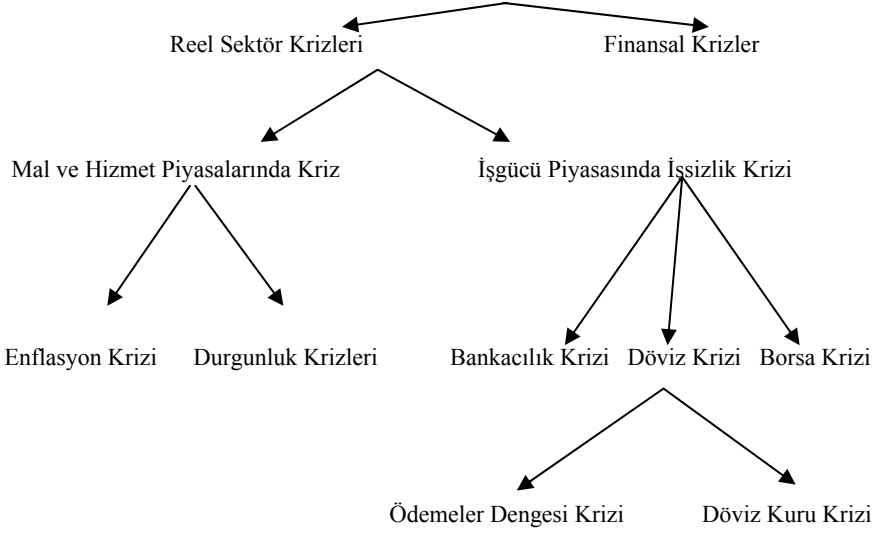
Reel Sektör Krizleri

Finansal Krizler

Mal ve Hizmet Piyasalarında Kriz

İşgücü Piyasasında İşsizlik Krizi

Enflasyon Krizi

Durgunluk Krizleri

Bankacılık Krizi

Döviz Krizi

Borsa Krizi

Ödemeler Dengesi Krizi

Döviz Kuru Krizi